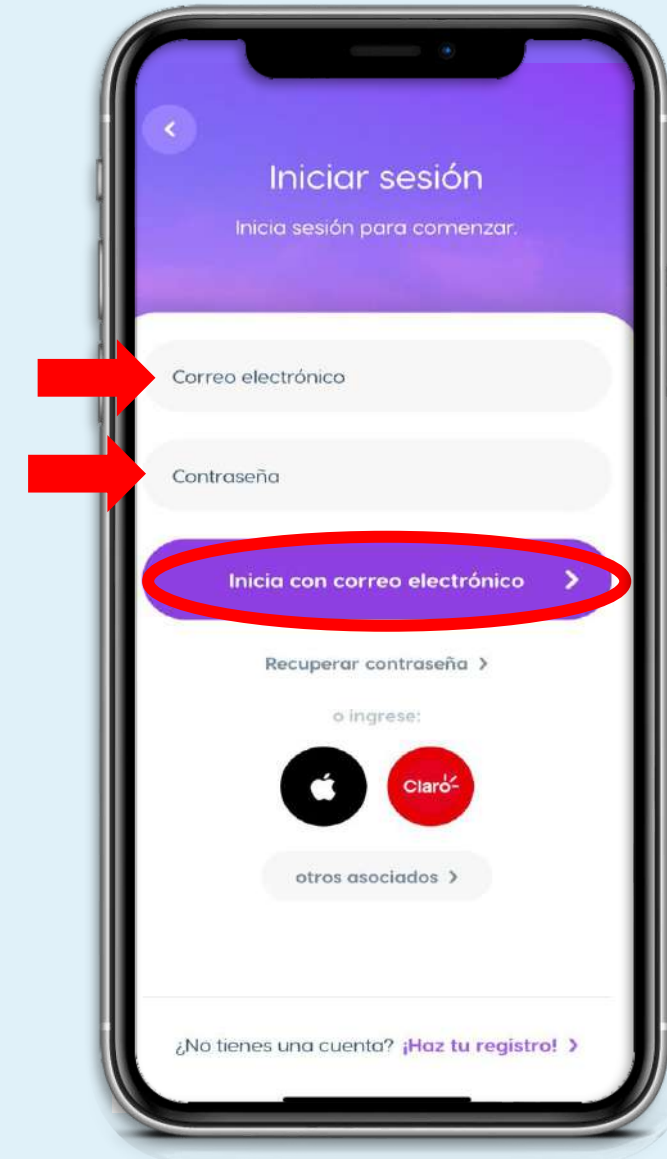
Iniciar sesión

Inicia sesión para comenzar.

Correo electrónico

Contraseña

Inicia con correo electrónico >

Recuperar contraseña >

o ingrese:

Claro

otros asociados >

¿No tienes una cuenta? ¡Haz tu registro! >